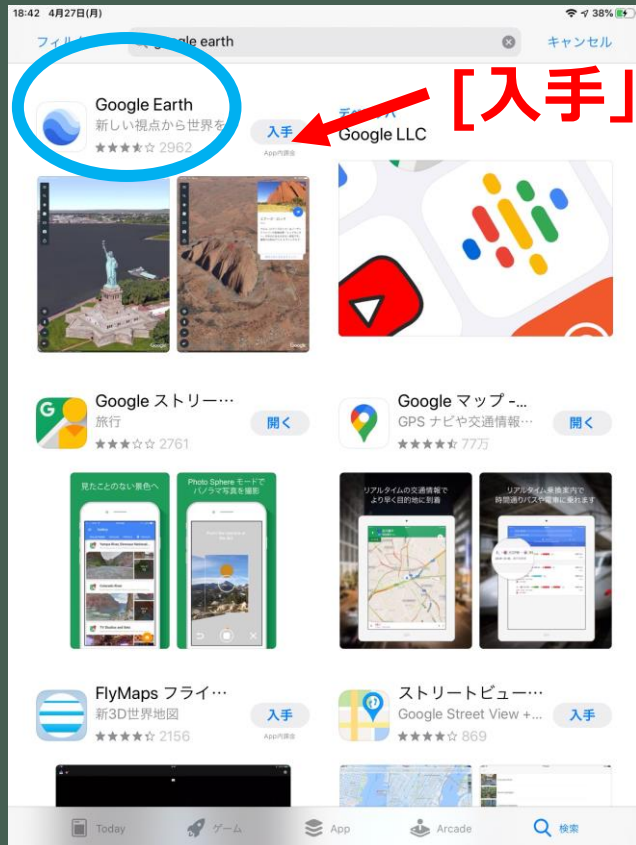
18:42 4月27日(月)

38%

フィル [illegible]gle earth

キャンセル

［入手］

Google Earth

新しい視点から世界を

2962

入手

App内課金

デベ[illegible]

Google LLC

Google ストリー…

旅行

2761

開く

Google マップ -...

GPS ナビや交通情報…

77万

開く

見たことのない景色へ

Photo Sphere モードでパノラマ写真を撮影

リアルタイムの交通情報でより早く目的地に到着

リアルタイム乗換案内で時間通りバスや電車に乗れます

FlyMaps フライ…

新3D世界地図

2156

入手

App内課金

ストリートビュー…

Google Street View +...

869

入手

Today

ゲーム

App

Arcade

検索